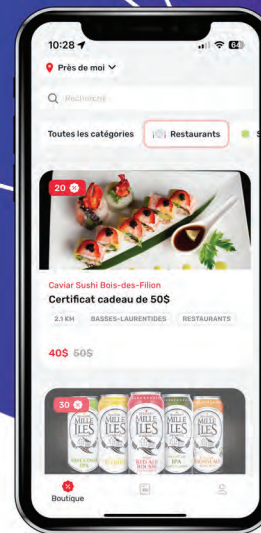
10:28
64
Près de moi
Rechercher
Toutes les catégories
Restaurants
20
Caviar Sushi Bois-des-Filion
Certificat cadeau de 50$
2.1 KM
BASSES-LAURENTIDES
RESTAURANTS
40$ 50$
30
MILLE ILES
MILLE ILES
MILLE ILES
MILLE ILES
MILLE ILES
IPA
Boutique